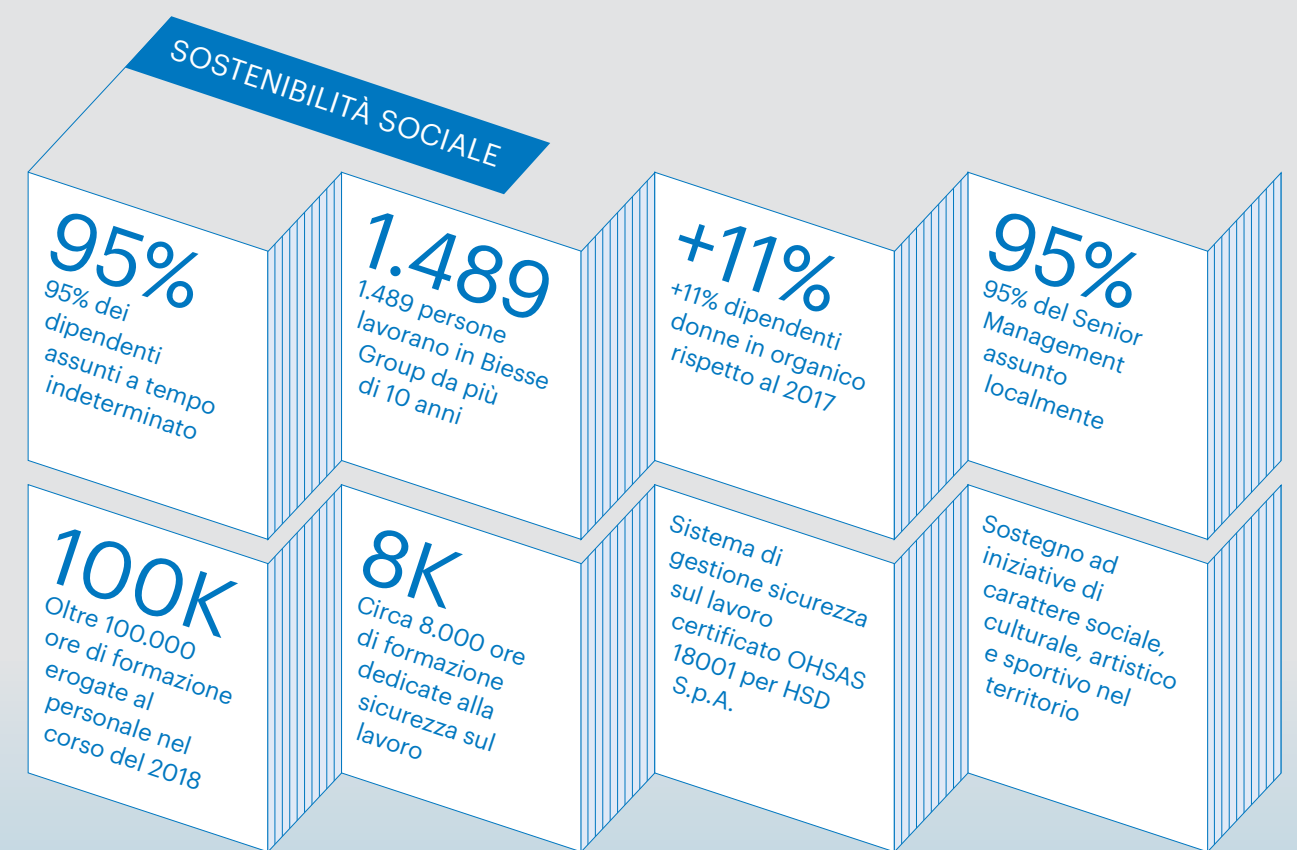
SOSTENIBILITÀ SOCIALE

95%
95% dei dipendenti assunti a tempo indeterminato

1.489
1.489 persone lavorano in Biesse Group da più di 10 anni

+11%
+11% dipendenti donne in organico rispetto al 2017

95%
95% del Senior Management assunto localmente

100K
Oltre 100.000 ore di formazione erogate al personale nel corso del 2018

8K
Circa 8.000 ore di formazione dedicate alla sicurezza sul lavoro

Sistema di gestione sicurezza sul lavoro certificato OHSAS 18001 per HSD S.p.A.

Sostegno ad iniziative di carattere sociale, culturale, artistico e sportivo nel territorio